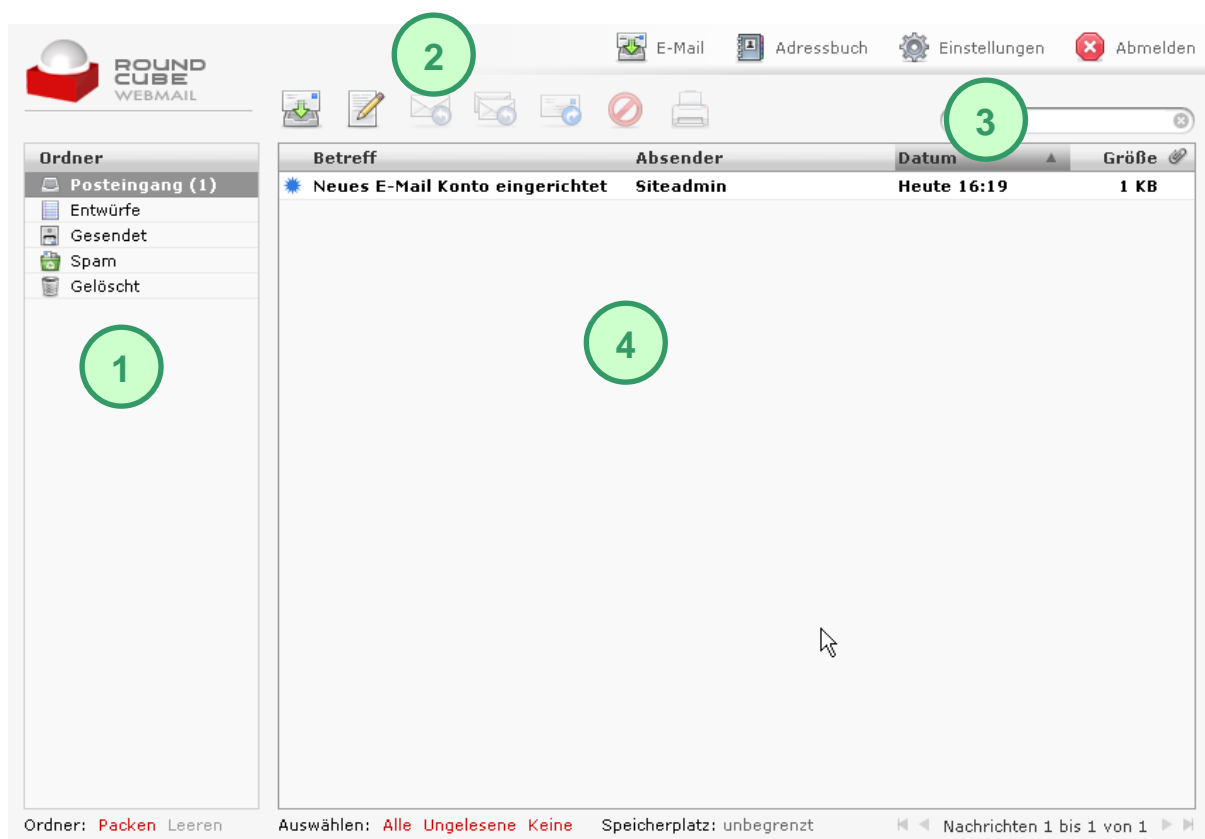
ROUND CUBE WEBMAIL

2

E-Mail Adressbuch Einstellungen Abmelden

3

Ordner
Posteingang (1)
Entwürfe
Gesendet
Spam
Gelöscht

1

| Betreff | Absender | Datum | Größe |
|---|---|---|---|
| Neues E-Mail Konto eingerichtet | Siteadmin | Heute 16:19 | 1 KB |

4

Ordner: Packen Leeren

Auswählen: Alle Ungelesene Keine

Speicherplatz: unbegrenzt

Nachrichten 1 bis 1 von 1